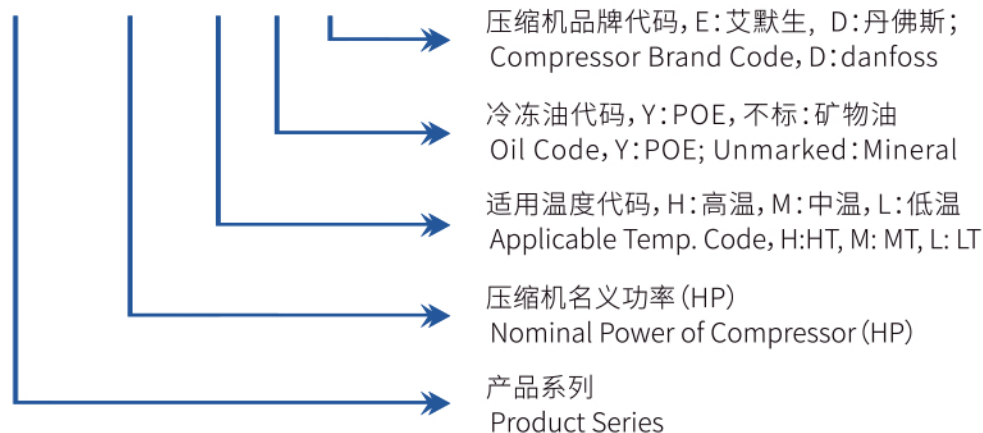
压缩机品牌代码，E：艾默生，D：丹佛斯；
Compressor Brand Code，D：danfoss

冷冻油代码，Y：POE，不标：矿物油
Oil Code，Y：POE; Unmarked：Mineral

适用温度代码，H：高温，M：中温，L：低温
Applicable Temp. Code，H:HT, M: MT, L: LT

压缩机名义功率（HP）
Nominal Power of Compressor（HP）

产品系列
Product Series